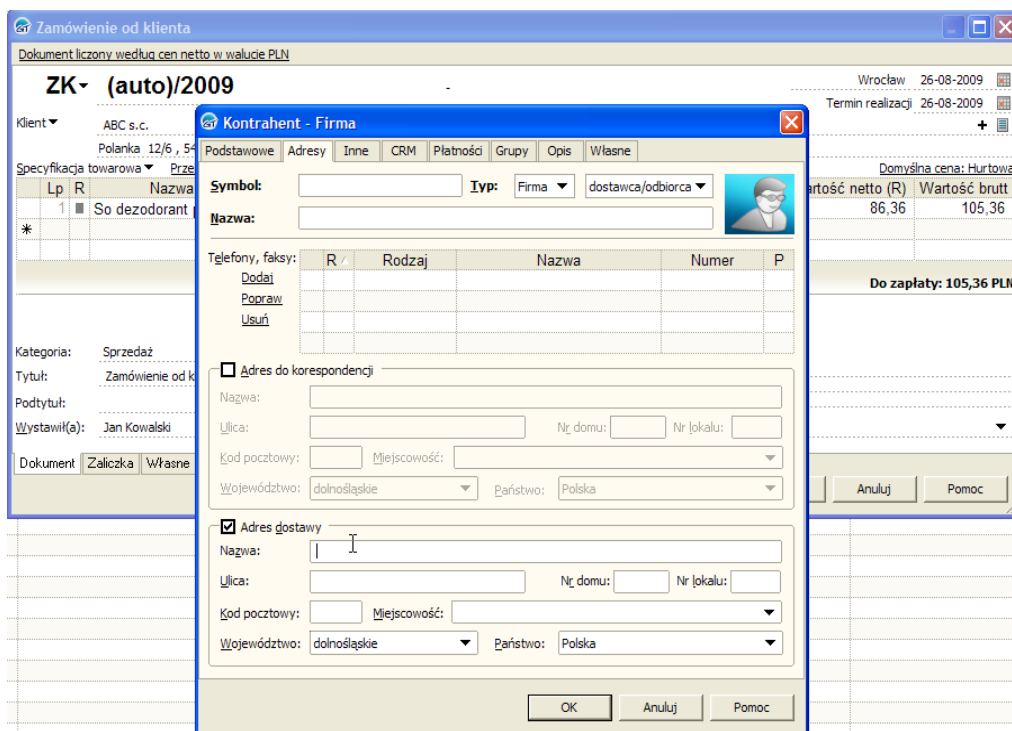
Zamówienie od klienta

Dokument liczony według cen netto w walucie PLN

ZK (auto)/2009

Wrocław 26-08-2009
Termin realizacji 26-08-2009

Klient ABC s.c.
Polanka 12/6 , 54

Specyfikacja towarowa Prze
Domyślna cena: Hurtowa

| Lp | R | Nazwa | artość netto (R) | Wartość brutt |
|---|---|---|---|---|
| 1 | | So dezodorant | 86,36 | 105,36 |
| * | | | | |

Do zapłaty: 105,36 PLN

Kategoria: Sprzedaż
Tytuł: Zamówienie od k
Podtytuł:
Wystawił(a): Jan Kowalski

Dokument Zaliczka Własne

Anuluj Pomoc

Kontrahent - Firma

Podstawowe Adresy Inne CRM Płatności Grupy Opis Własne

Symbol: Typ: Firma dostawca/odbiorca
Nazwa:

Telefony, faksy:
Dodaj
Popraw
Usuń

| R | Rodzaj | Nazwa | Numer | P |
|---|---|---|---|---|

Adres do korespondencji
Nazwa:
Ulica: Nr domu: Nr lokalu:
Kod pocztowy: Miejscowość:
Województwo: dolnośląskie Państwo: Polska

Adres dostawy
Nazwa:
Ulica: Nr domu: Nr lokalu:
Kod pocztowy: Miejscowość:
Województwo: dolnośląskie Państwo: Polska

OK Anuluj Pomoc